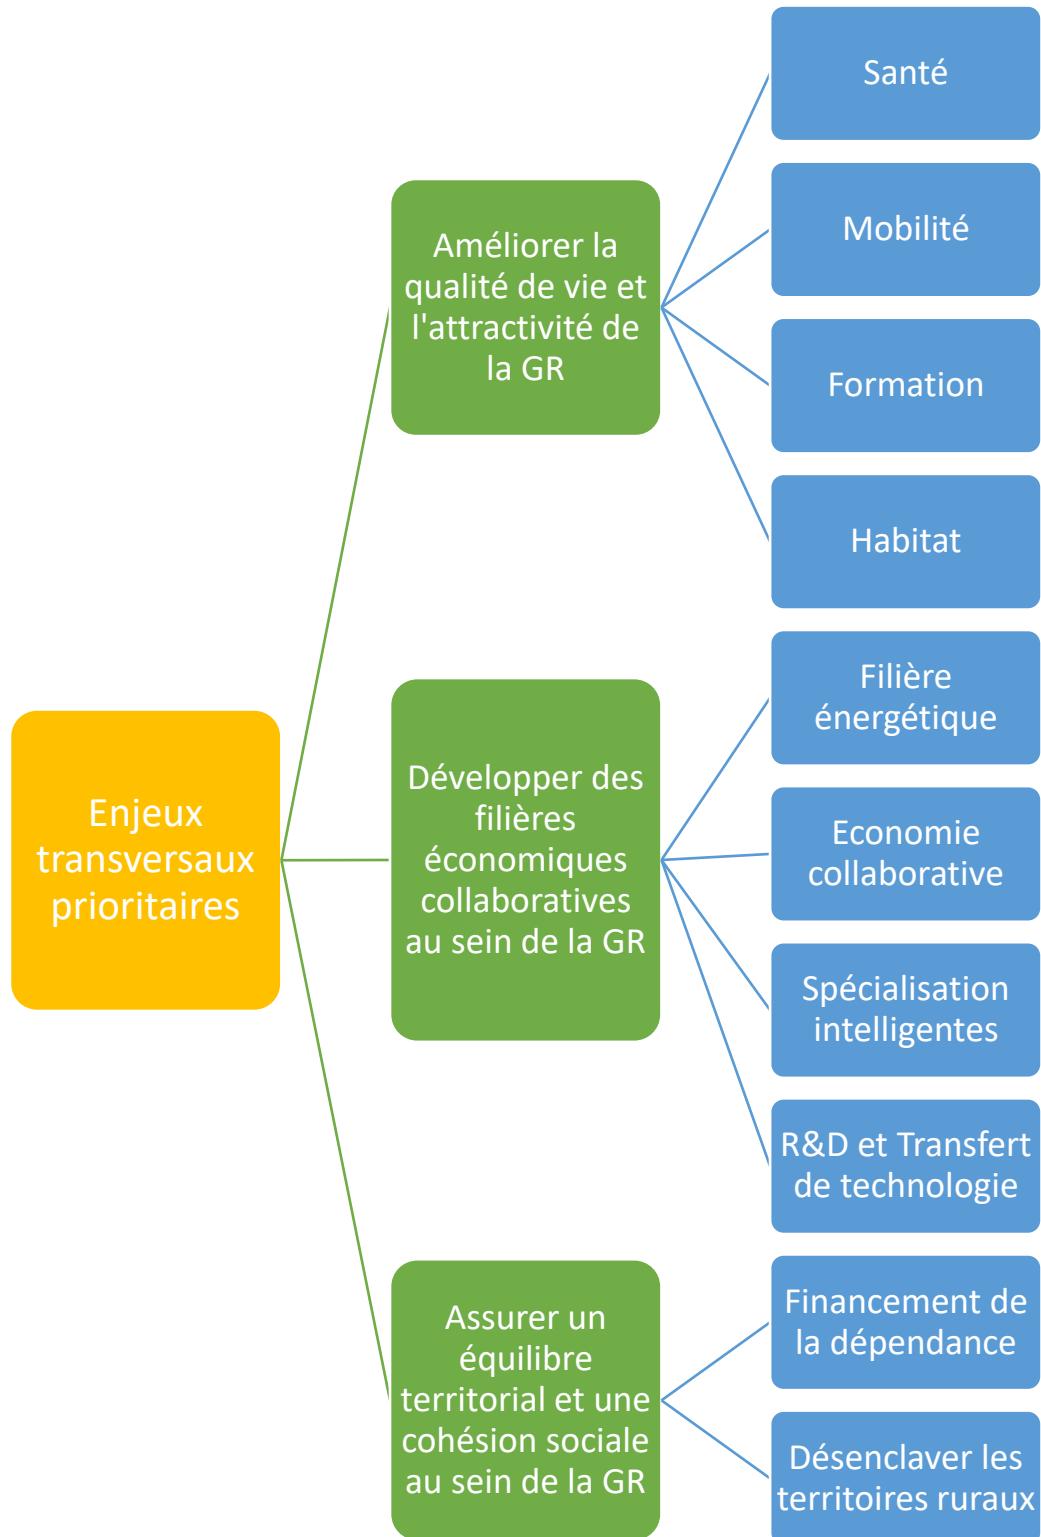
Enjeux transversaux prioritaires

Améliorer la qualité de vie et l'attractivité de la GR

Santé

Mobilité

Formation

Habitat

Développer des filières économiques collaboratives au sein de la GR

Filière énergétique

Economie collaborative

Spécialisation intelligentes

R&D et Transfert de technologie

Assurer un équilibre territorial et une cohésion sociale au sein de la GR

Financement de la dépendance

Désenclaver les territoires ruraux